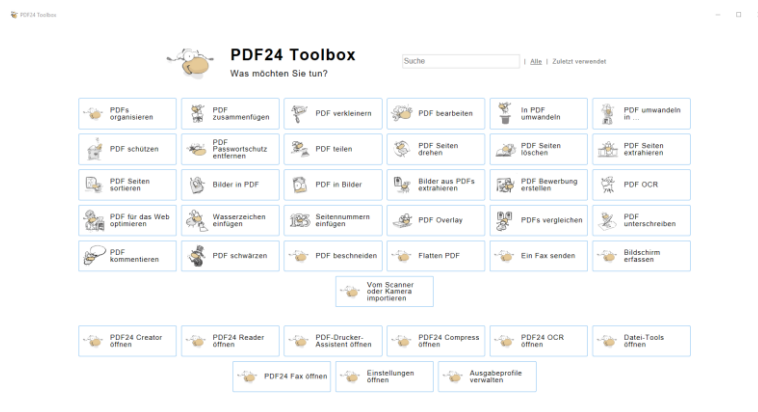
PDF24 Toolbox

PDF24 Toolbox
Was möchten Sie tun?

Suche | Alle | Zuletzt verwendet

PDFs organisieren
PDF zusammenfügen
PDF verkleinern
PDF bearbeiten
In PDF umwandeln
PDF umwandeln in ...
PDF schützen
PDF Passwortschutz entfernen
PDF teilen
PDF Seiten drehen
PDF Seiten löschen
PDF Seiten extrahieren
PDF Seiten sortieren
Bilder in PDF
PDF in Bilder
Bilder aus PDFs extrahieren
PDF Bewerbung erstellen
PDF OCR
PDF für das Web optimieren
Wasserzeichen einfügen
Seitennummern einfügen
PDF Overlay
PDFs vergleichen
PDF unterschreiben
PDF kommentieren
PDF schwärzen
PDF beschneiden
Flatten PDF
Ein Fax senden
Bildschirm erfassen
Vom Scanner oder Kamera importieren

PDF24 Creator öffnen
PDF24 Reader öffnen
PDF-Drucker-Assistent öffnen
PDF24 Compress öffnen
PDF24 OCR öffnen
Datei-Tools öffnen
PDF24 Fax öffnen
Einstellungen öffnen
Ausgabeprofile verwalten